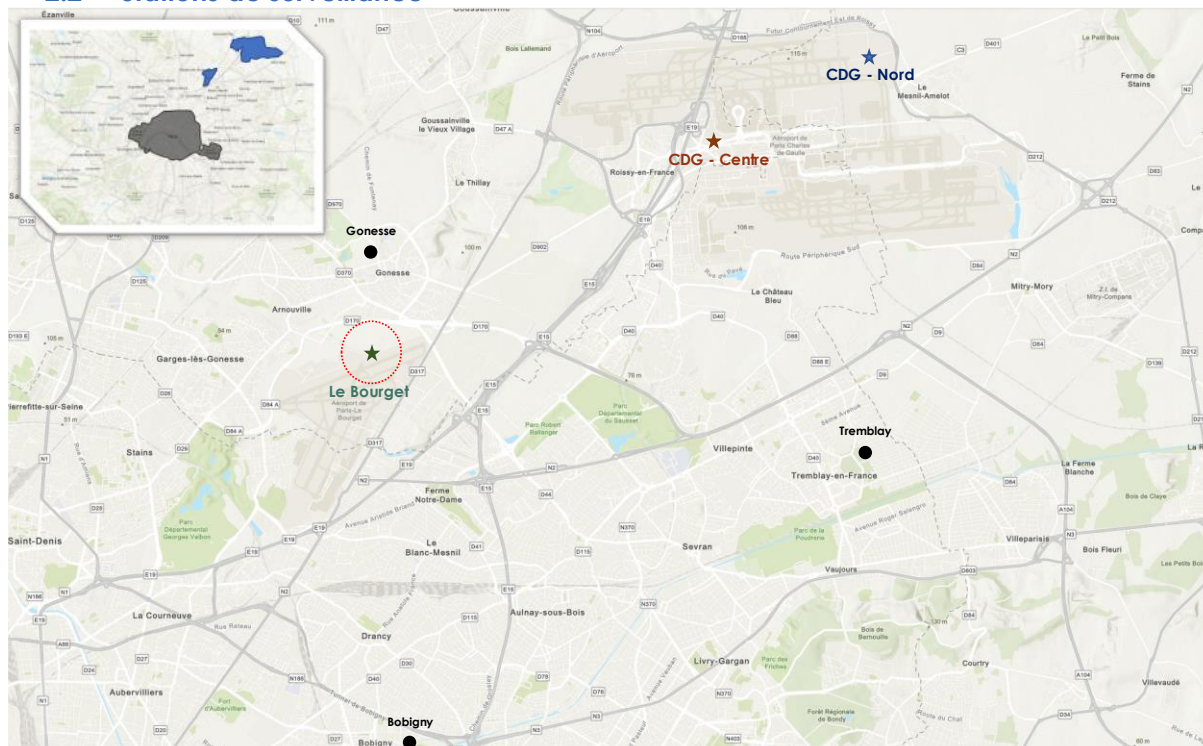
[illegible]

Ézanville
Goussainville
D47
N104
Bois Lallemand
D165
110 m
C3
D401
Le Petit Bois
CDG - Nord
Le Mesnil-Amelot
Ferme de Stains
Goussainville le Vieux Village
D47 A
E19
Aéroport de Paris-Charles de Gaulle
CDG - Centre
Roissy-en-France
Le Thillay
D212
E15
108 m
Route Périphérique Sud
Gonesse
100 m
D902
Gonesse
D370
D40
N2
D84
Le Château Bleu
Mitry-Mory
Z.I. de Mitry-Compans
Arnouville
D170
D40
D170
D9
D125
34 m
D40
D88
N2
D84
105 m
Garges-lès-Gonesse
Le Bourget
Aéroport de Paris-Le Bourget
D317
E15
78 m
Parc Départemental du Sausset
D88 E
D9
D139
D212
Pierrefitte-sur-Seine
D84 A
E15
Parc Robert Ballanger
Tremblay
Stains
D317
N2
Villepinte
D40
Tremblay-en-France
La Ferme Blanche
Ferme Notre-Dame
E15
D44
D84
Bois de Claye
Parc Départemental Georges Valbon
E19
Avenue Aristide Briand
N370
Parc de la Poudrerie
A104
Saint-Denis
Le Blanc-Mesnil
D41
D115
Sevran
Villeparisis
N3
Bois Fleuri
Vaujours
D603
Les Petits Bois
La Courneuve
D115
Aulnay-sous-Bois
N370
D84
Bois de Bernouille
Drancy
D30
Livry-Gargan
Parc des Friches
Courtry
A104
Aubervilliers
N186
D78
N370
Villevaudé
Fort d'Aubervilliers
Forêt Régionale de Bondy
Bobigny
Bobigny
D27
N3
D34